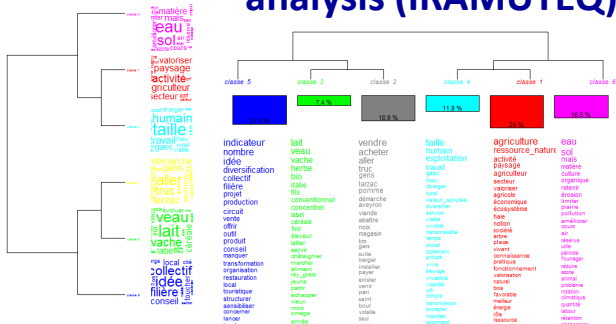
analysis (IRAMUTEQ)

classe 5
classe 3
classe 2
classe 4
classe 1
classe 6

7.4 %
18.9 %
11.9 %
24 %
16.5 %

indicateur
nombre
idée
diversification
collectif
filière
projet
production
circuit
vente
offrir
outil
produit
conseil

lait
veau
vache
herbe
bio
italie
fils
conventionnel
concentrer

vendre
acheter
aller
truc
gens
larzac
pomme

taille
humain
exploitation
travail

agriculture
ressource_nature
activité
paysage
agriculteur
secteur
valoriser
agricole
économique
écosystème
haie

eau
sol
mais
matière
culture
organique

matière
mais
eau
sol
valoriser
paysage
activité
agriculteur
secteur
humain
taille
travail
veau
lait
vache
local
collectif
idée
filière
conseil